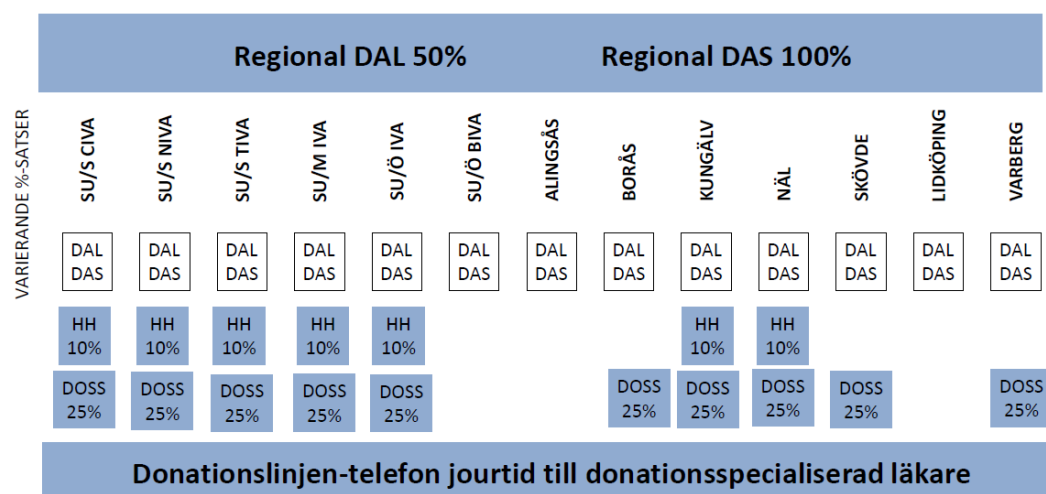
Regional DAL 50%     Regional DAS 100%

VARIERANDE %-SATSER

| SU/S CIVA | SU/S NIVA | SU/S TIVA | SU/M IVA | SU/Ö IVA | SU/Ö BIVA | ALINGSÅS | BORÅS | KUNGÄLV | NÄL | SKÖVDE | LIDKÖPING | VARBERG |
|---|---|---|---|---|---|---|---|---|---|---|---|---|
| DAL DAS | DAL DAS | DAL DAS | DAL DAS | DAL DAS | DAL DAS | DAL DAS | DAL DAS | DAL DAS | DAL DAS | DAL DAS | DAL DAS | DAL DAS |
| HH 10% | HH 10% | HH 10% | HH 10% | HH 10% | | | | HH 10% | HH 10% | | | |
| DOSS 25% | DOSS 25% | DOSS 25% | DOSS 25% | DOSS 25% | | | DOSS 25% | DOSS 25% | DOSS 25% | DOSS 25% | | DOSS 25% |

Donationslinjen-telefon jourtid till donationsspecialiserad läkare